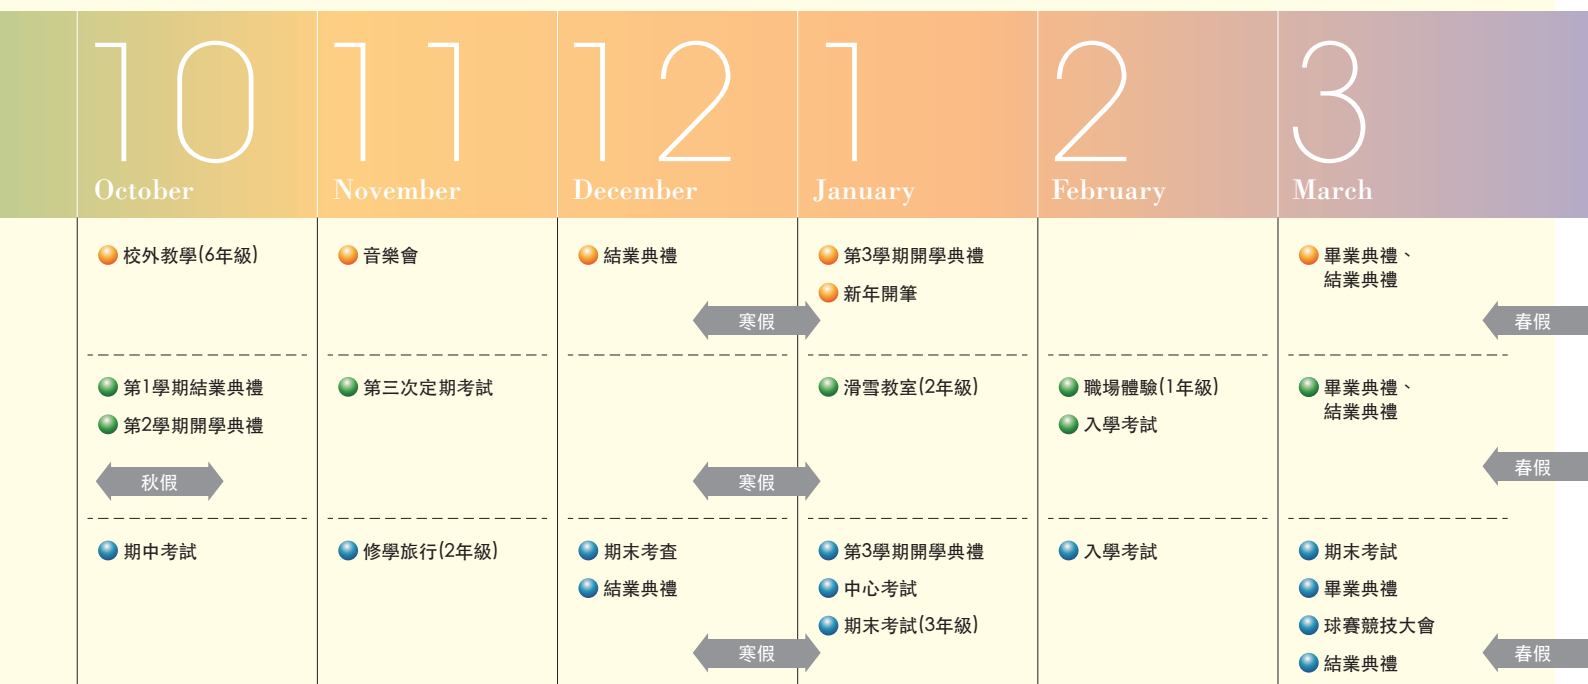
| 10 October | 11 November | 12 December | 1 January | 2 February | 3 March |
|---|---|---|---|---|---|
| 校外教學(6年級) | 音樂會 | 結業典禮 寒假 | 第3學期開學典禮 新年開筆 | | 畢業典禮、結業典禮 春假 |
| 第1學期結業典禮 第2學期開學典禮 秋假 | 第三次定期考試 | 寒假 | 滑雪教室(2年級) | 職場體驗(1年級) 入學考試 | 畢業典禮、結業典禮 春假 |
| 期中考試 | 修學旅行(2年級) | 期末考查 結業典禮 寒假 | 第3學期開學典禮 中心考試 期末考試(3年級) | 入學考試 | 期末考試 畢業典禮 球賽競技大會 結業典禮 春假 |